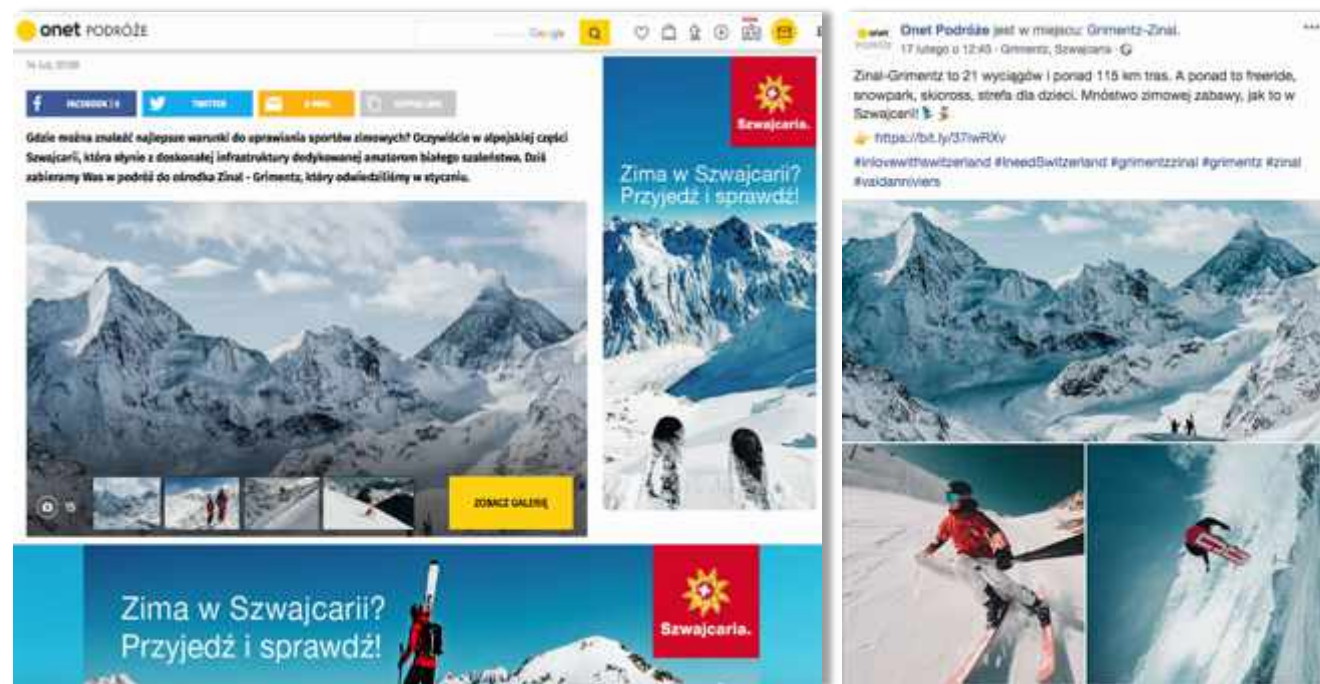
onet PODRÓŻE

Google

14 lut, 2018

FACEBOOK | 6

TWITTER

E-MAIL

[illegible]

Gdzie można znaleźć najlepsze warunki do uprawiania sportów zimowych? Oczywiście w alpejskiej części Szwajcarii, która słynie z doskonałej infrastruktury dedykowanej amatorom białego szaleństwa. Dziś zabieramy Was w podróż do ośrodka Zinal - Grimentz, który odwiedziliśmy w styczniu.

15

ZOBACZ GALERIĘ

Szwajcaria.

Zima w Szwajcarii? Przyjedź i sprawdź!

Szwajcaria.

Zima w Szwajcarii? Przyjedź i sprawdź!

Onet Podróże jest w miejscu: Grimentz-Zinal.
17 lutego o 12:45 · Grimentz, Szwajcaria ·

Zinal-Grimentz to 21 wyciągów i ponad 115 km tras. A ponadto freeride, snowpark, skicross, strefa dla dzieci. Mnóstwo zimowej zabawy, jak to w Szwajcarii!

https://bit.ly/37lwRXv

#inlovewithswitzerland #ineedSwitzerland #grimentzzinal #grimentz #zinal #valdanniviers